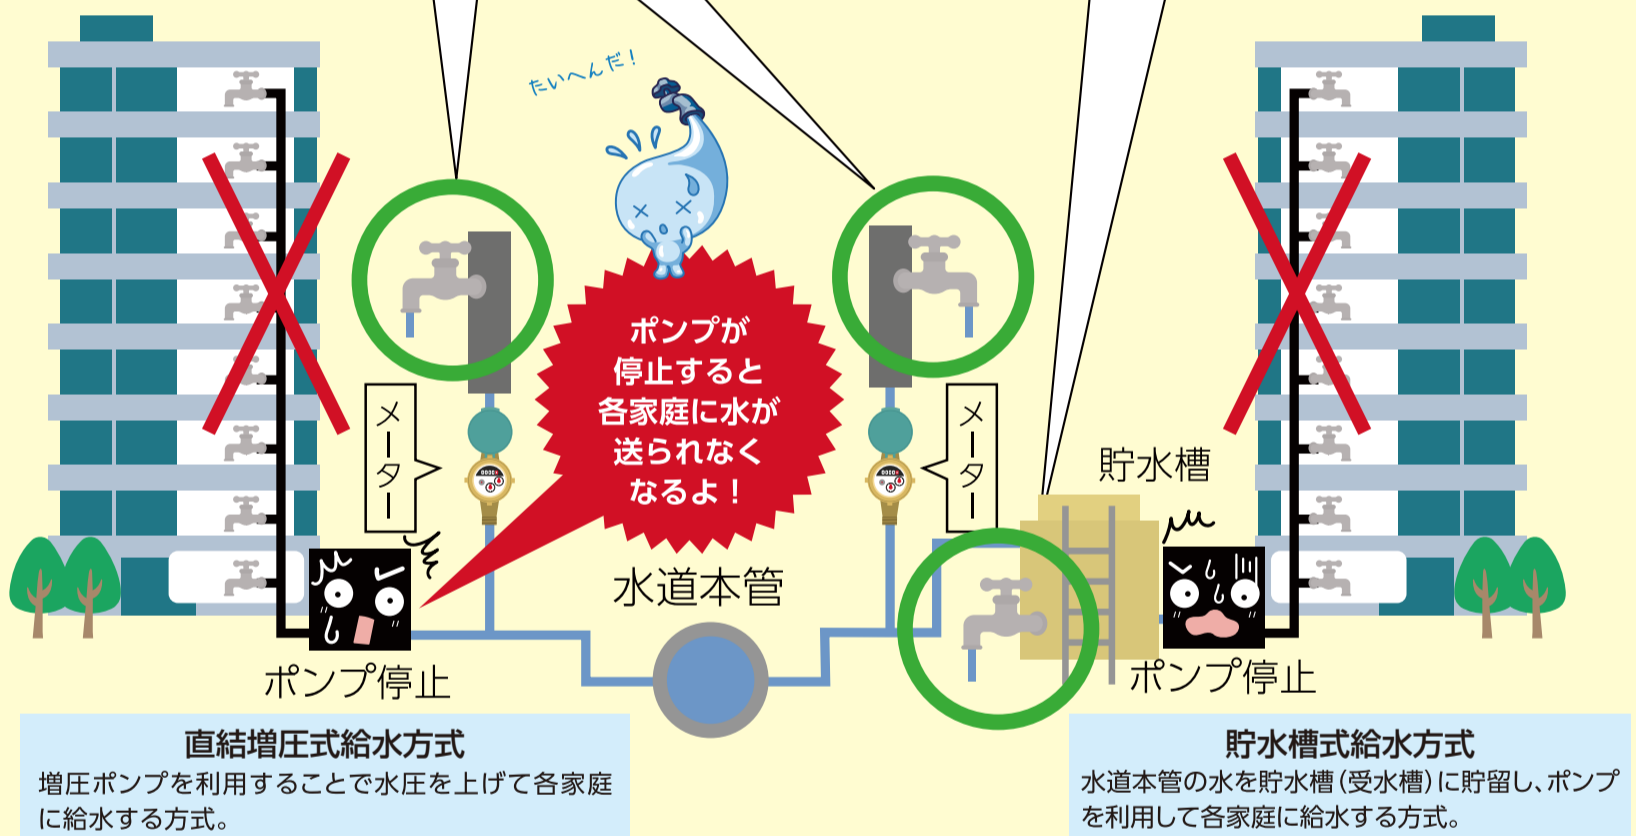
たいへんだ！

ポンプが停止すると各家庭に水が送られなくなるよ！

メーター

メーター

貯水槽

水道本管

ポンプ停止

ポンプ停止

直結増圧式給水方式
増圧ポンプを利用することで水圧を上げて各家庭に給水する方式。

貯水槽式給水方式
水道本管の水を貯水槽（受水槽）に貯留し、ポンプを利用して各家庭に給水する方式。